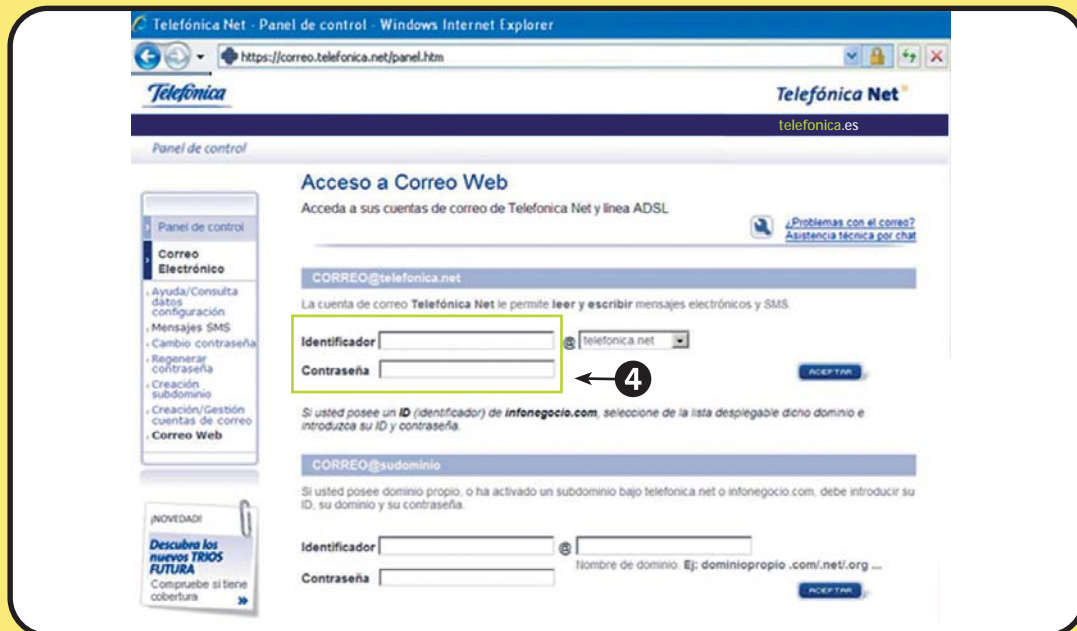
Telefónica Net - Panel de control - Windows Internet Explorer

https://correo.telefonica.net/panel.htm

Telefónica

Telefónica Net

telefonica.es

Panel de control

Panel de control

Correo Electrónico

Ayuda/Consulta datos configuración
Mensajes SMS
Cambio contraseña
Regenerar contraseña
Creación subdominio
Creación/Gestión cuentas de correo
Correo Web

¡NOVEDAD!
Descubra los nuevos TRIOS FUTURA
Compruebe si tiene cobertura

Acceso a Correo Web

Acceda a sus cuentas de correo de Telefonica Net y línea ADSL

¿Problemas con el correo?
Asistencia técnica por chat

CORREO@telefonica.net

La cuenta de correo Telefónica Net le permite leer y escribir mensajes electrónicos y SMS.

Identificador @ telefonica.net

Contraseña

4

ACEPTAR

Si usted posee un ID (identificador) de infonegocio.com, seleccione de la lista desplegable dicho dominio e introduzca su ID y contraseña.

CORREO@sudominio

Si usted posee dominio propio, o ha activado un subdominio bajo telefonica.net o infonegocio.com, debe introducir su ID, su dominio y su contraseña.

Identificador @

Nombre de dominio. Ej: dominiopropio .com/.net/.org ...

Contraseña

ACEPTAR